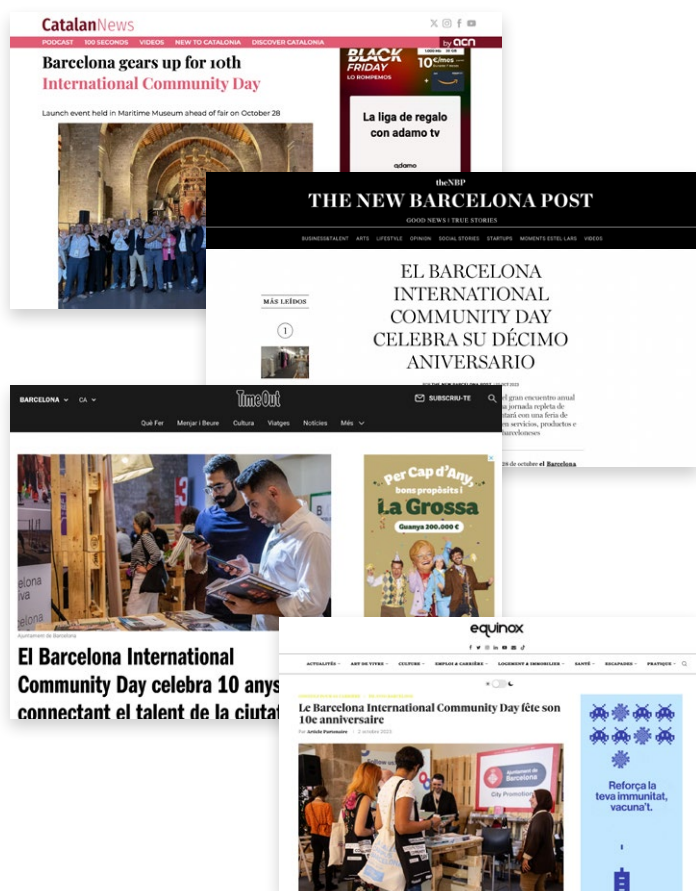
CatalanNews

PODCAST 100 SECONDS VIDEOS NEW TO CATALONIA DISCOVER CATALONIA by acn

Barcelona gears up for 10th International Community Day

Launch event held in Maritime Museum ahead of fair on October 28

BLACK FRIDAY LO ROMPEMOS 10 €/mes

La liga de regalo con adamo tv

adamo

theNBP
THE NEW BARCELONA POST
GOOD NEWS | TRUE STORIES

BUSINESS&TALENT ARTS LIFESTYLE OPINION SOCIAL STORIES STARTUPS MOMENTS ESTEL LAR5 VIDEOS

MÁS LEÍDOS

1

EL BARCELONA INTERNATIONAL COMMUNITY DAY CELEBRA SU DÉCIMO ANIVERSARIO

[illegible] gran encuentro anual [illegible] jornada repleta de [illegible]tará con una feria de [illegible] servicios, productos e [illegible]arcelonesos

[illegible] 28 de octubre el Barcelona

BARCELONA CA

Time Out

SUBSCRIU-TE

Què Fer Menjar i Beure Cultura Viatges Notícies Més

Ajuntament de Barcelona

El Barcelona International Community Day celebra 10 anys connectant el talent de la ciutat

Per Cap d'Any, bons propòsits i La Grossa
Guanya 200.000 €

equinox

ACTUALITÉS ART DE VIVRE CULTURE EMPLOI & CARRIÈRES LOGEMENT & IMMOBILIER SANTÉ ESCAPADES PRATIQUE

Le Barcelona International Community Day fête son 10e anniversaire

Par Article Partenaire 2 octobre 2023

Ajuntament de Barcelona
City Promotion

Reforça la teva immunitat, vacuna't.